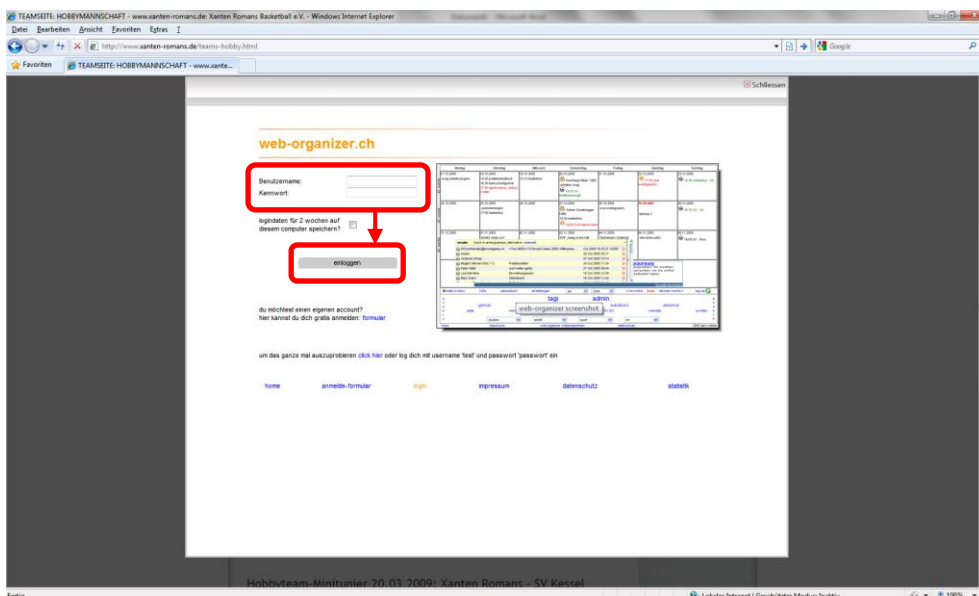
TEAMSEITE: HOBBYMANNSCHAFT - www.xanten-romans.de: Xanten Romans Basketball e.V. - Windows Internet Explorer

Datei Bearbeiten Ansicht Favoriten Extras ?

http://www.xanten-romans.de/teams-hobby.html

Google

Favoriten TEAMSEITE: HOBBYMANNSCHAFT - www.xante...

Schliessen

web-organizer.ch

Benutzername:
Kennwort:

logindaten für 2 wochen auf diesem computer speichern?

einloggen

web-organizer screenshot

du möchtest einen eigenen account?
hier kannst du dich gratis anmelden: formular

um das ganze mal auszuprobieren click hier oder log dich mit username 'test' und passwort 'passwort' ein

home anmelde-formular login impressum datenschutz statistik

Hobbyteam-Miniturnier 20.03.2009: Xanten Romans - SV Kessel

Fertig

Lokales Intranet | Geschützter Modus: Inaktiv

100%